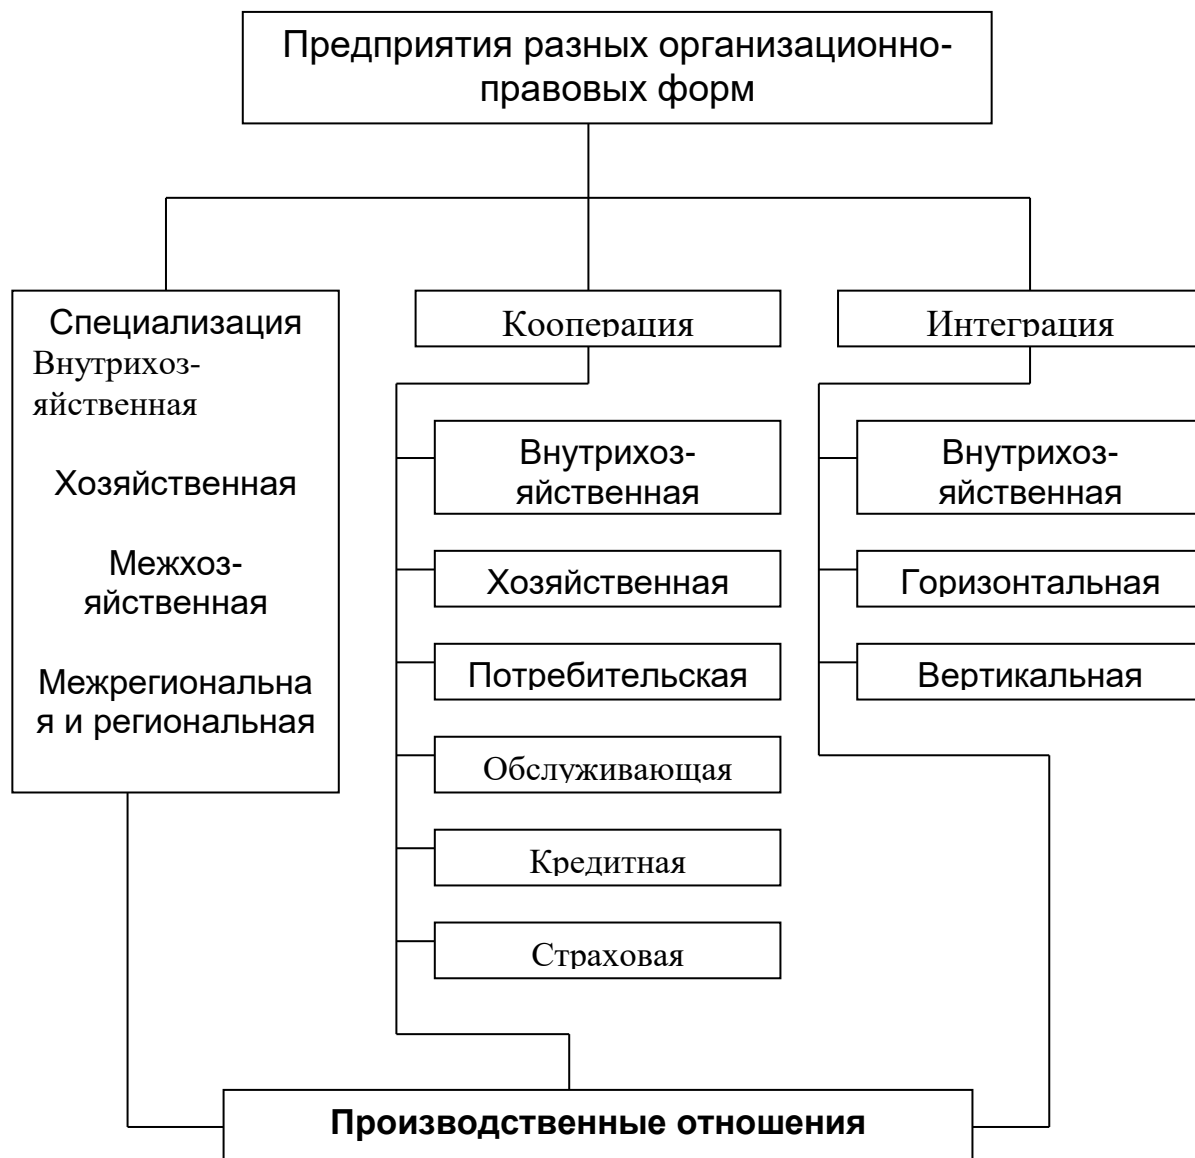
Предприятия разных организационно-правовых форм

Специализация
Внутрихозяйственная
Хозяйственная
Межхозяйственная
Межрегиональна я и региональная

Кооперация
Внутрихозяйственная
Хозяйственная
Потребительская
Обслуживающая
Кредитная
Страховая

Интеграция
Внутрихозяйственная
Горизонтальная
Вертикальная

**Производственные отношения**